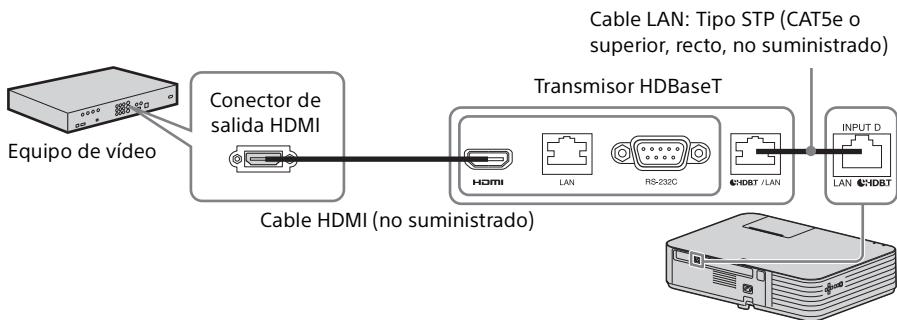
Cable LAN: Tipo STP (CAT5e o superior, recto, no suministrado)

Transmisor HDBaseT

Conector de salida HDMI

Equipo de vídeo

HDMI

LAN

RS-232C

HDBT / LAN

INPUT D

LAN HDBT

Cable HDMI (no suministrado)